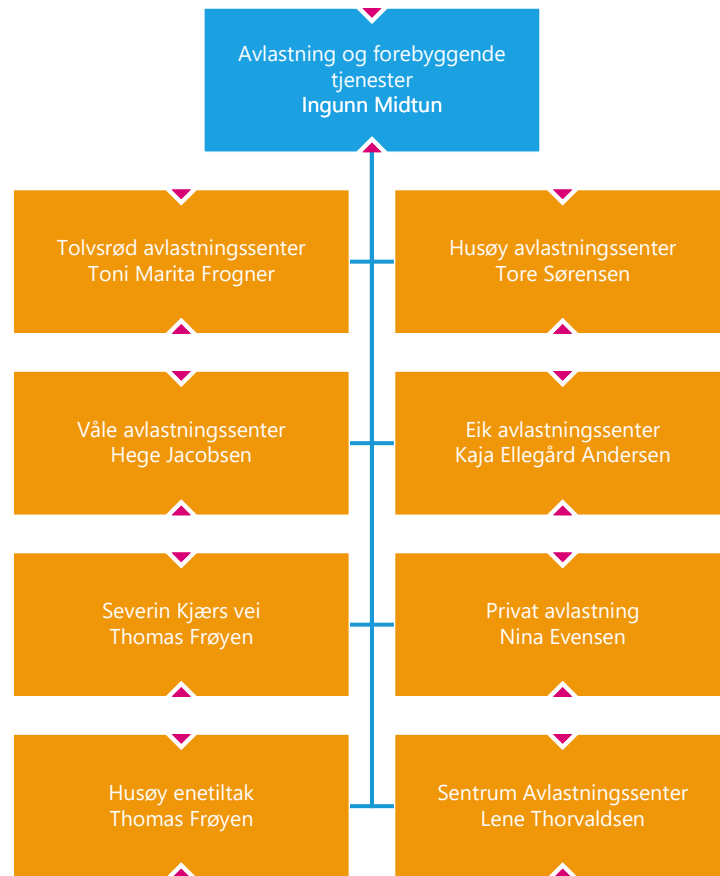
Avlastning og forebyggende tjenester
Ingunn Midtun

Tolvsrød avlastningssenter
Toni Marita Frogner

Husøy avlastningssenter
Tore Sørensen

Våle avlastningssenter
Hege Jacobsen

Eik avlastningssenter
Kaja Ellegård Andersen

Severin Kjærs vei
Thomas Frøyen

Privat avlastning
Nina Evensen

Husøy enetiltak
Thomas Frøyen

Sentrum Avlastningssenter
Lene Thorvaldsen